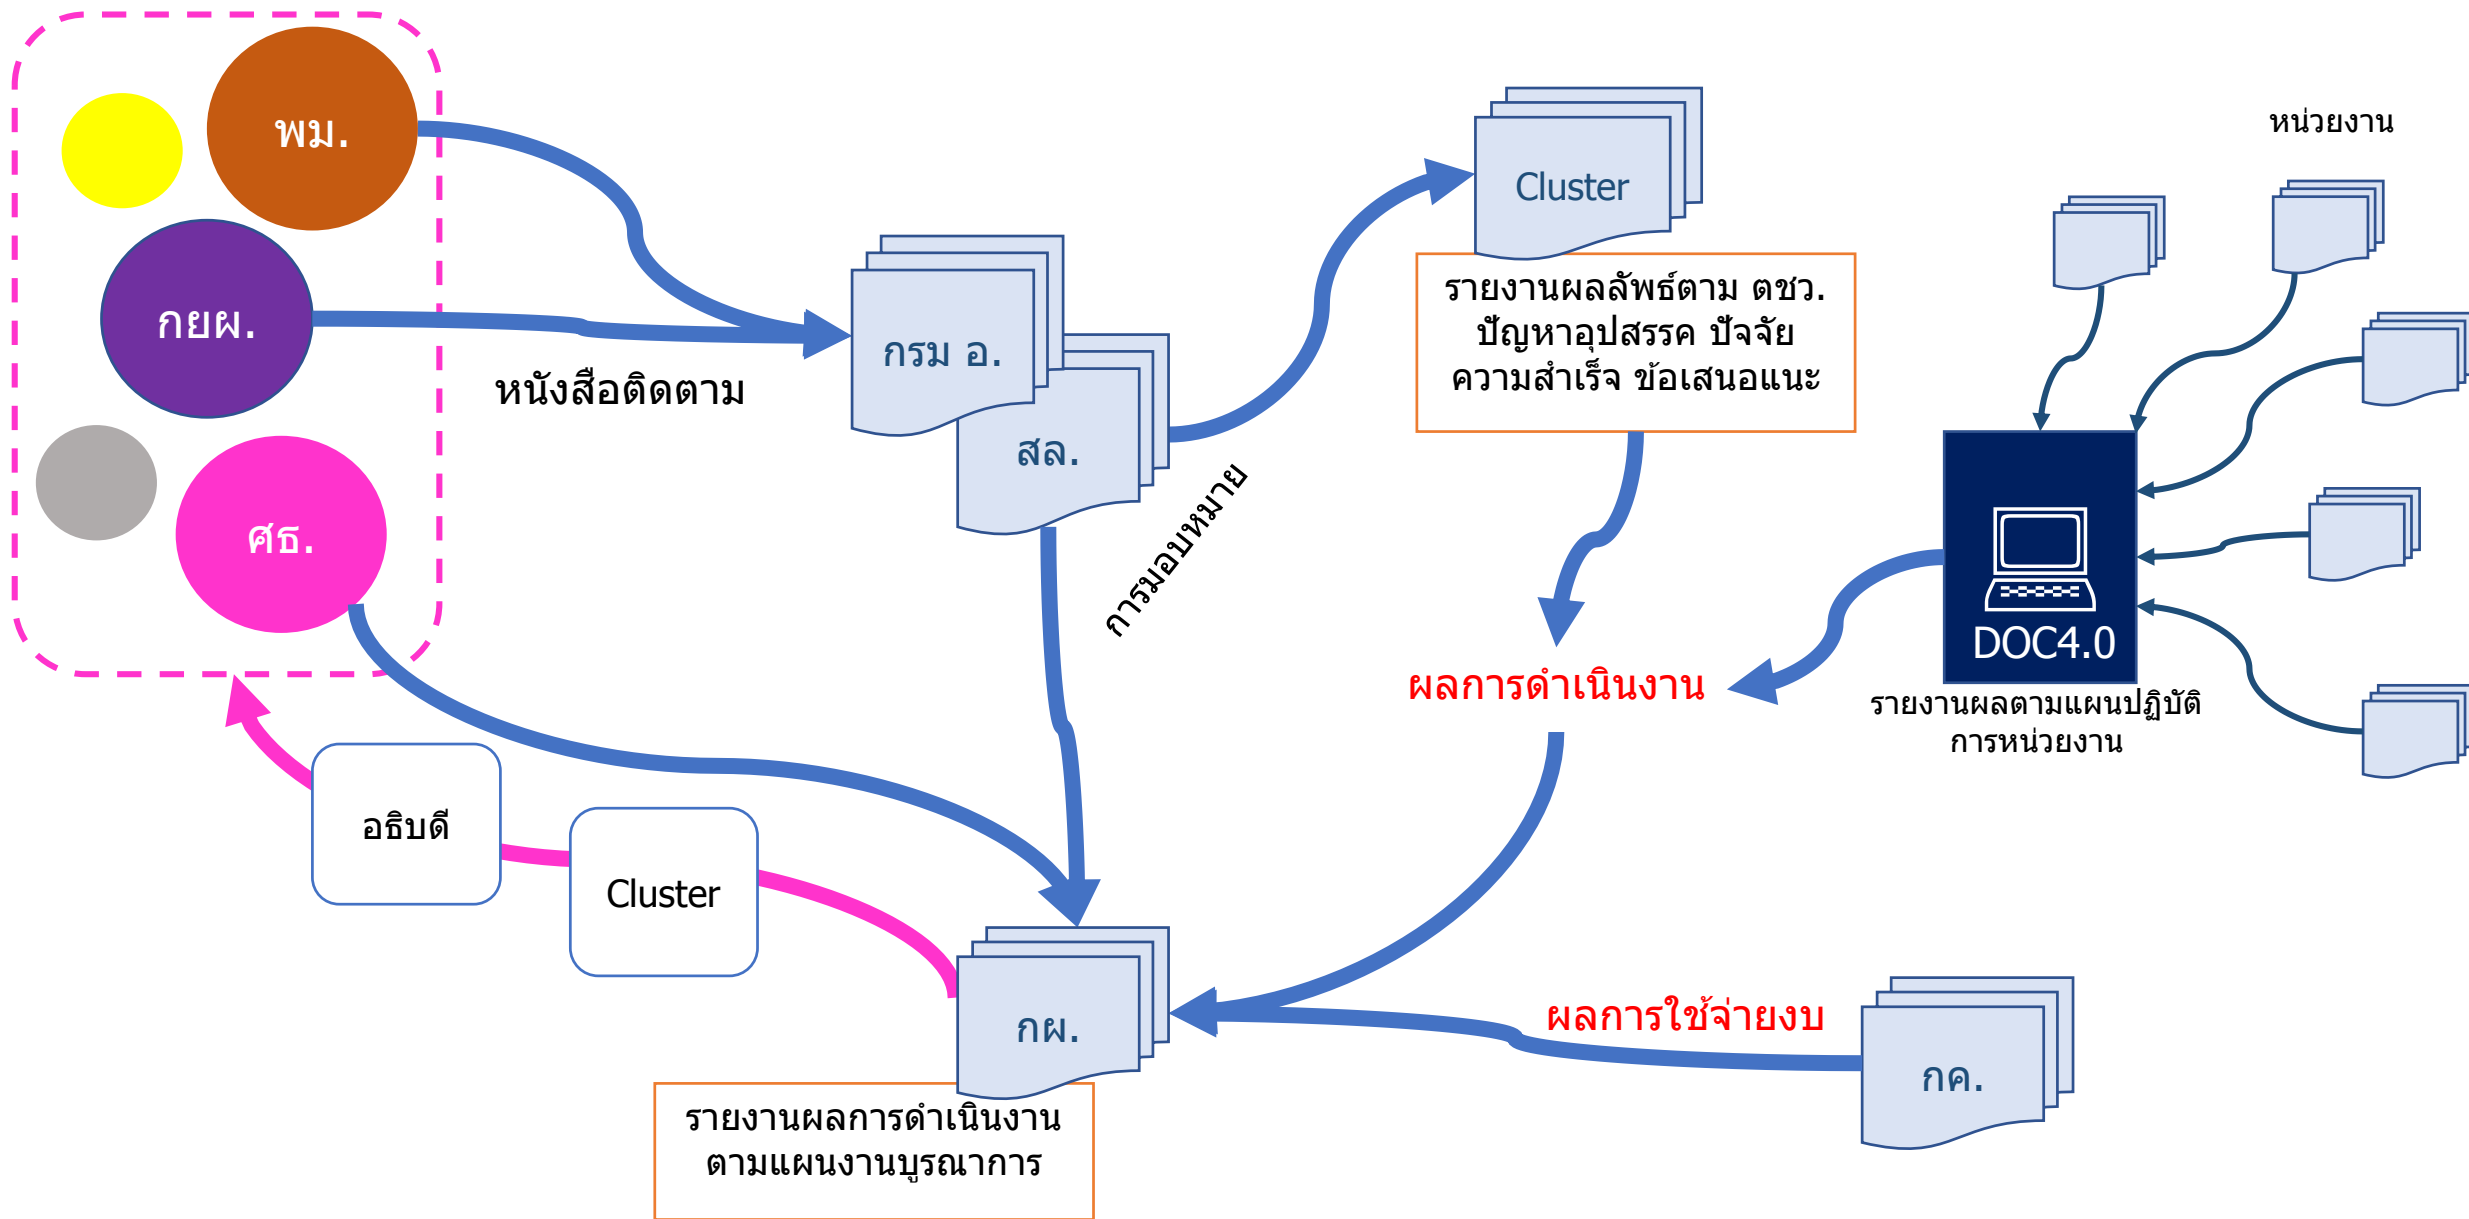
พม.

กยผ.

ศธ.

หนังสือติดตาม

กรม อ.

สล.

การมอบหมาย

Cluster

รายงานผลลัพธ์ตาม ตชว. ปัญหาอุปสรรค ปัจจัยความสำเร็จ ข้อเสนอแนะ

หน่วยงาน

DOC4.0

รายงานผลตามแผนปฏิบัติการหน่วยงาน

ผลการดำเนินงาน

อธิบดี

Cluster

กผ.

รายงานผลการดำเนินงานตามแผนงานบูรณาการ

ผลการใช้จ่ายงบ

กค.